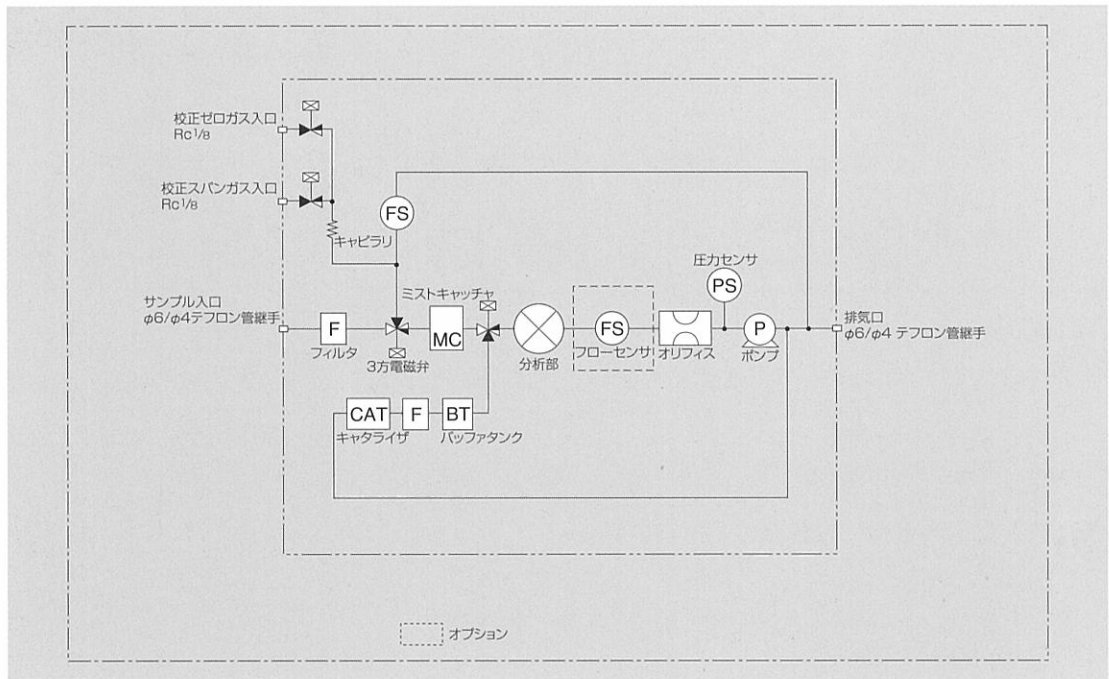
校正ゼロガス入口
Rc1/8

校正スパンガス入口
Rc1/8

FS

キャピラリ

圧力センサ

PS

ミストキャッチャ

サンプル入口
φ6/φ4テフロン管継手

F

フィルタ

3方電磁弁

MC

分析部

FS

フローセンサ

オリフィス

P

ポンプ

排気口
φ6/φ4 テフロン管継手

CAT

F

BT

キャタライザ

バッファタンク

オプション